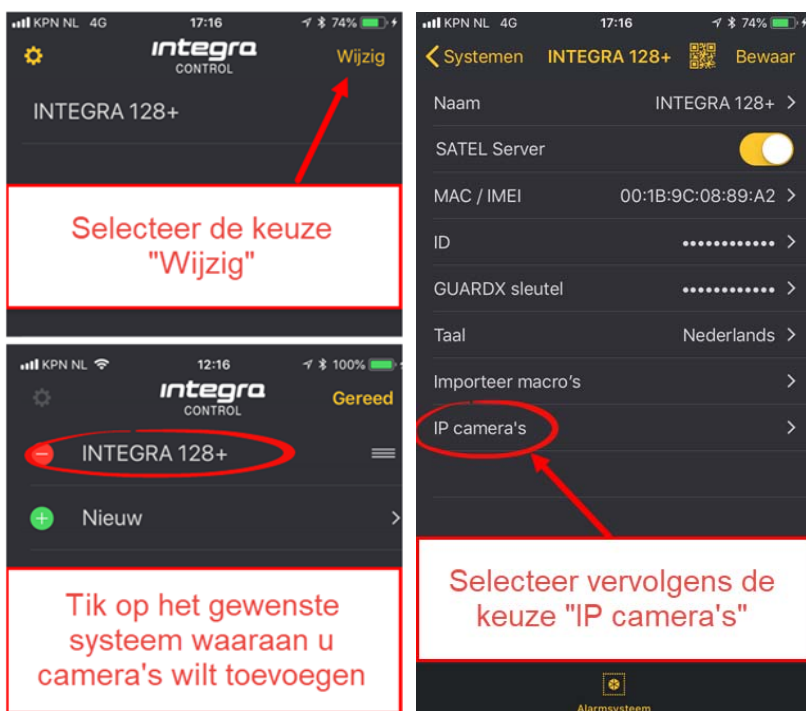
KPN NL 4G 17:16 74%

integra CONTROL

Wijzig

INTEGRA 128+

Selecteer de keuze "Wijzig"

KPN NL 12:16 100%

integra CONTROL

Gereed

INTEGRA 128+

Nieuw

Tik op het gewenste systeem waaraan u camera's wilt toevoegen

KPN NL 4G 17:16 74%

Systemen INTEGRA 128+ Bewaar

Naam INTEGRA 128+

SATEL Server

MAC / IMEI 00:1B:9C:08:89:A2

ID ••••••••••••

GUARDX sleutel ••••••••••••

Taal Nederlands

Importeer macro's

IP camera's

Selecteer vervolgens de keuze "IP camera's"

Alarmsysteem